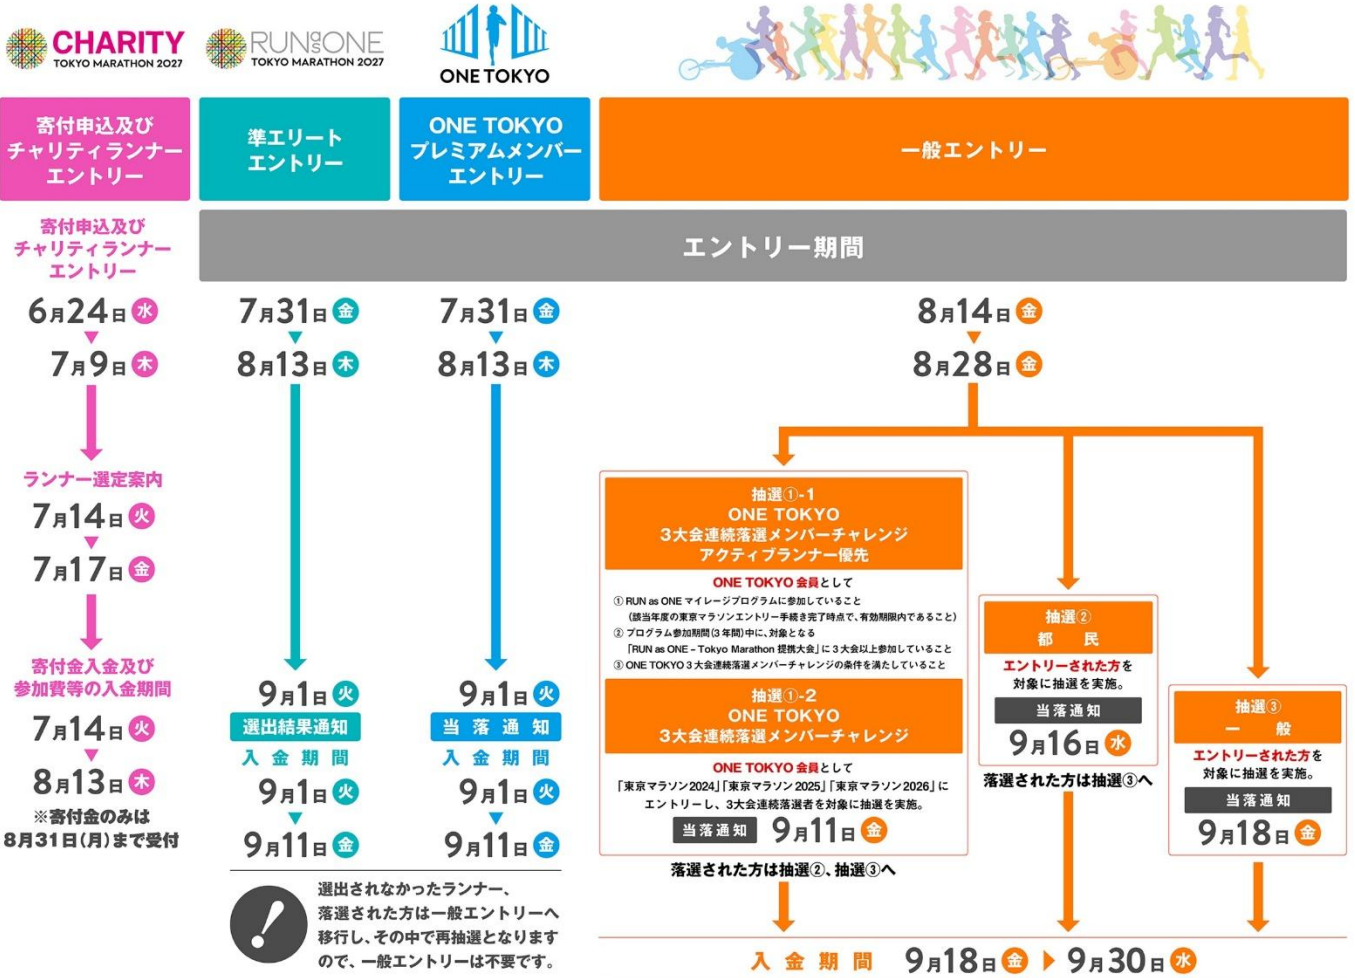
CHARITY TOKYO MARATHON 2027

RUN as ONE TOKYO MARATHON 2027

ONE TOKYO

寄付申込及びチャリティランナーエントリー

準エリートエントリー

ONE TOKYO プレミアムメンバーエントリー

一般エントリー

寄付申込及びチャリティランナーエントリー

エントリー期間

6月24日(水)
7月9日(木)

ランナー選定案内
7月14日(火)
7月17日(金)

寄付金入金及び参加費等の入金期間
7月14日(火)
8月13日(木)
※寄付金のみは8月31日(月)まで受付

7月31日(金)
8月13日(木)
9月1日(火)
選出結果通知
入金期間
9月1日(火)
9月11日(金)

7月31日(金)
8月13日(木)
9月1日(火)
当落通知
入金期間
9月1日(火)
9月11日(金)

8月14日(金)
8月28日(金)

抽選①-1
ONE TOKYO
3大会連続落選メンバーチャレンジ
アクティブランナー優先

ONE TOKYO 会員として
① RUN as ONE マイレージプログラムに参加していること
(該当年度の東京マラソンエントリー手続き完了時点で、有効期限内であること)
② プログラム参加期間(3年間)中に、対象となる
「RUN as ONE - Tokyo Marathon 提携大会」に3大会以上参加していること
③ ONE TOKYO 3大会連続落選メンバーチャレンジの条件を満たしていること

抽選①-2
ONE TOKYO
3大会連続落選メンバーチャレンジ

ONE TOKYO 会員として
「東京マラソン2024」「東京マラソン2025」「東京マラソン2026」にエントリーし、3大会連続落選者を対象に抽選を実施。
当落通知 9月11日(金)

落選された方は抽選②、抽選③へ

抽選②
都民
エントリーされた方を対象に抽選を実施。
当落通知
9月16日(水)
落選された方は抽選③へ

抽選③
一般
エントリーされた方を対象に抽選を実施。
当落通知
9月18日(金)

選出されなかったランナー、落選された方は一般エントリーへ移行し、その中で再抽選となりますので、一般エントリーは不要です。

入金期間 9月18日(金) 9月30日(水)